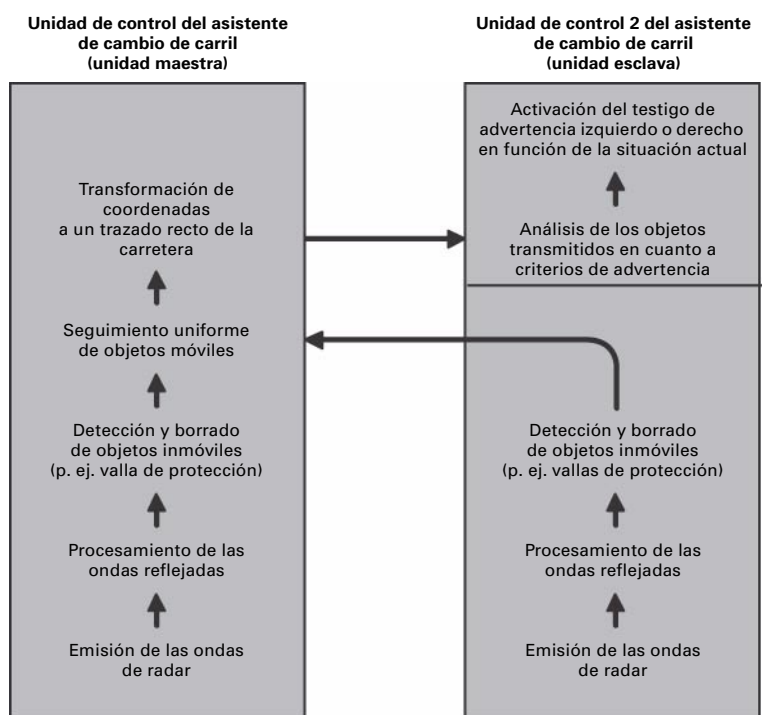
Unidad de control del asistente de cambio de carril (unidad maestra)

Transformación de coordenadas a un trazado recto de la carretera

Seguimiento uniforme de objetos móviles

Detección y borrado de objetos inmóviles (p. ej. valla de protección)

Procesamiento de las ondas reflejadas

Emisión de las ondas de radar

Unidad de control 2 del asistente de cambio de carril (unidad esclava)

Activación del testigo de advertencia izquierdo o derecho en función de la situación actual

Análisis de los objetos transmitidos en cuanto a criterios de advertencia

Detección y borrado de objetos inmóviles (p. ej. vallas de protección)

Procesamiento de las ondas reflejadas

Emisión de las ondas de radar